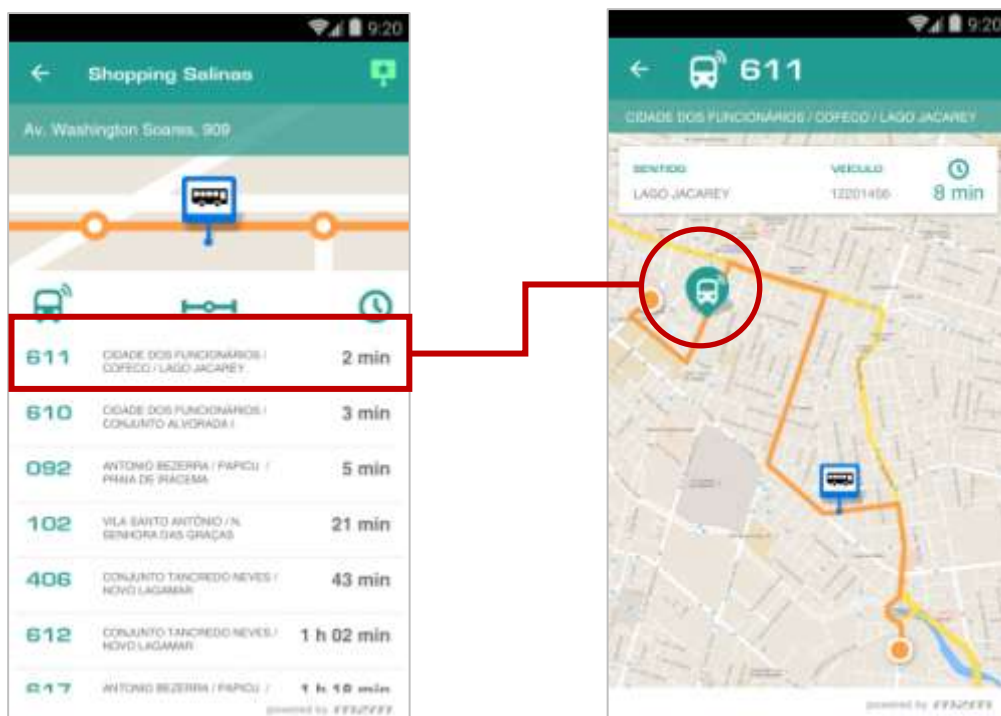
9:20

Shopping Salinas

Av. Washington Soares, 909

611 CIDADE DOS FUNCIONÁRIOS / COFECO / LAGO JACAREY 2 min

610 CIDADE DOS FUNCIONÁRIOS / CONJUNTO ALVORADA I 3 min

092 ANTONIO BEZERRA / PAPICU / PRAIA DE IRACEMA 5 min

102 VILA SANTO ANTÔNIO / N. SENHORA DAS GRAÇAS 21 min

406 CONJUNTO TANCREDO NEVES / NOVO LAGAMAR 43 min

612 CONJUNTO TANCREDO NEVES / NOVO LAGAMAR 1 h 02 min

617 ANTONIO BEZERRA / PAPICU / 1 h 18 min

powered by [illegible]

9:20

611

CIDADE DOS FUNCIONÁRIOS / COFECO / LAGO JACAREY

SENTIDO
LAGO JACAREY

VEÍCULO
12201456

8 min

powered by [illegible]